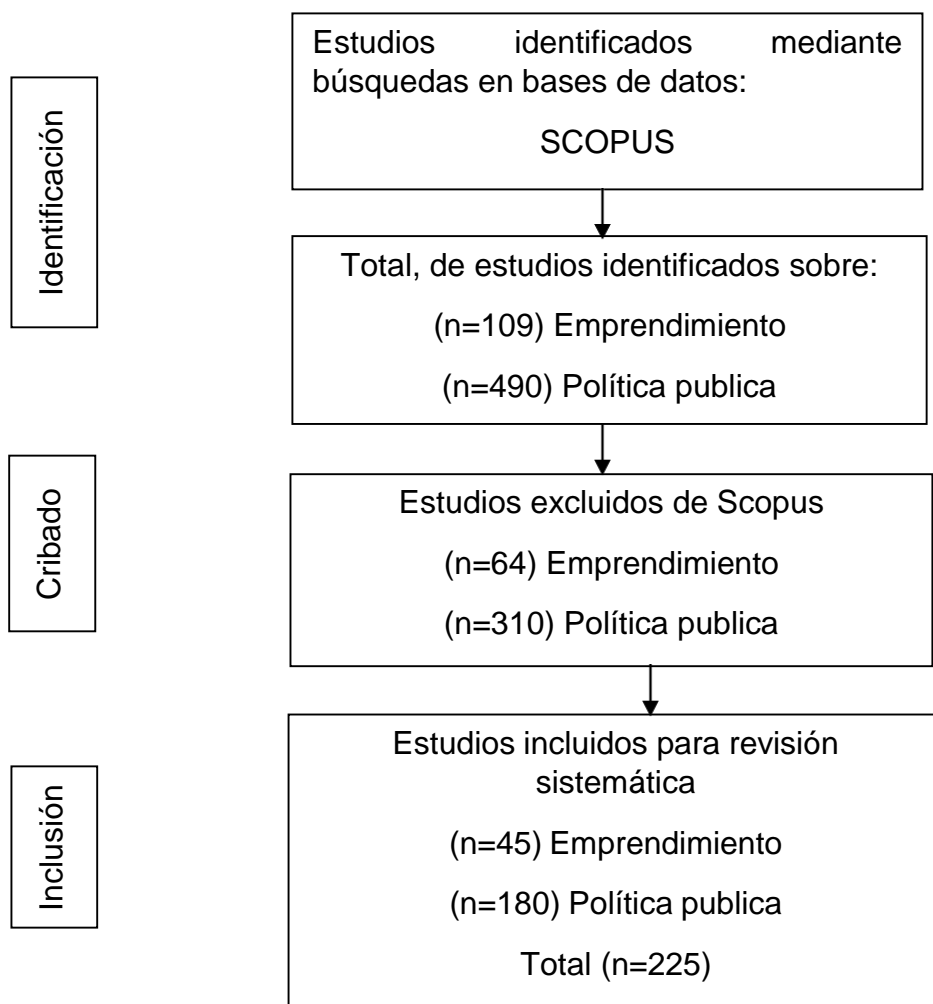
Identificación

Estudios identificados mediante búsquedas en bases de datos:

SCOPUS

Total, de estudios identificados sobre:

(n=109) Emprendimiento

(n=490) Política publica

Cribado

Estudios excluidos de Scopus

(n=64) Emprendimiento

(n=310) Política publica

Inclusión

Estudios incluidos para revisión sistemática

(n=45) Emprendimiento

(n=180) Política publica

Total (n=225)